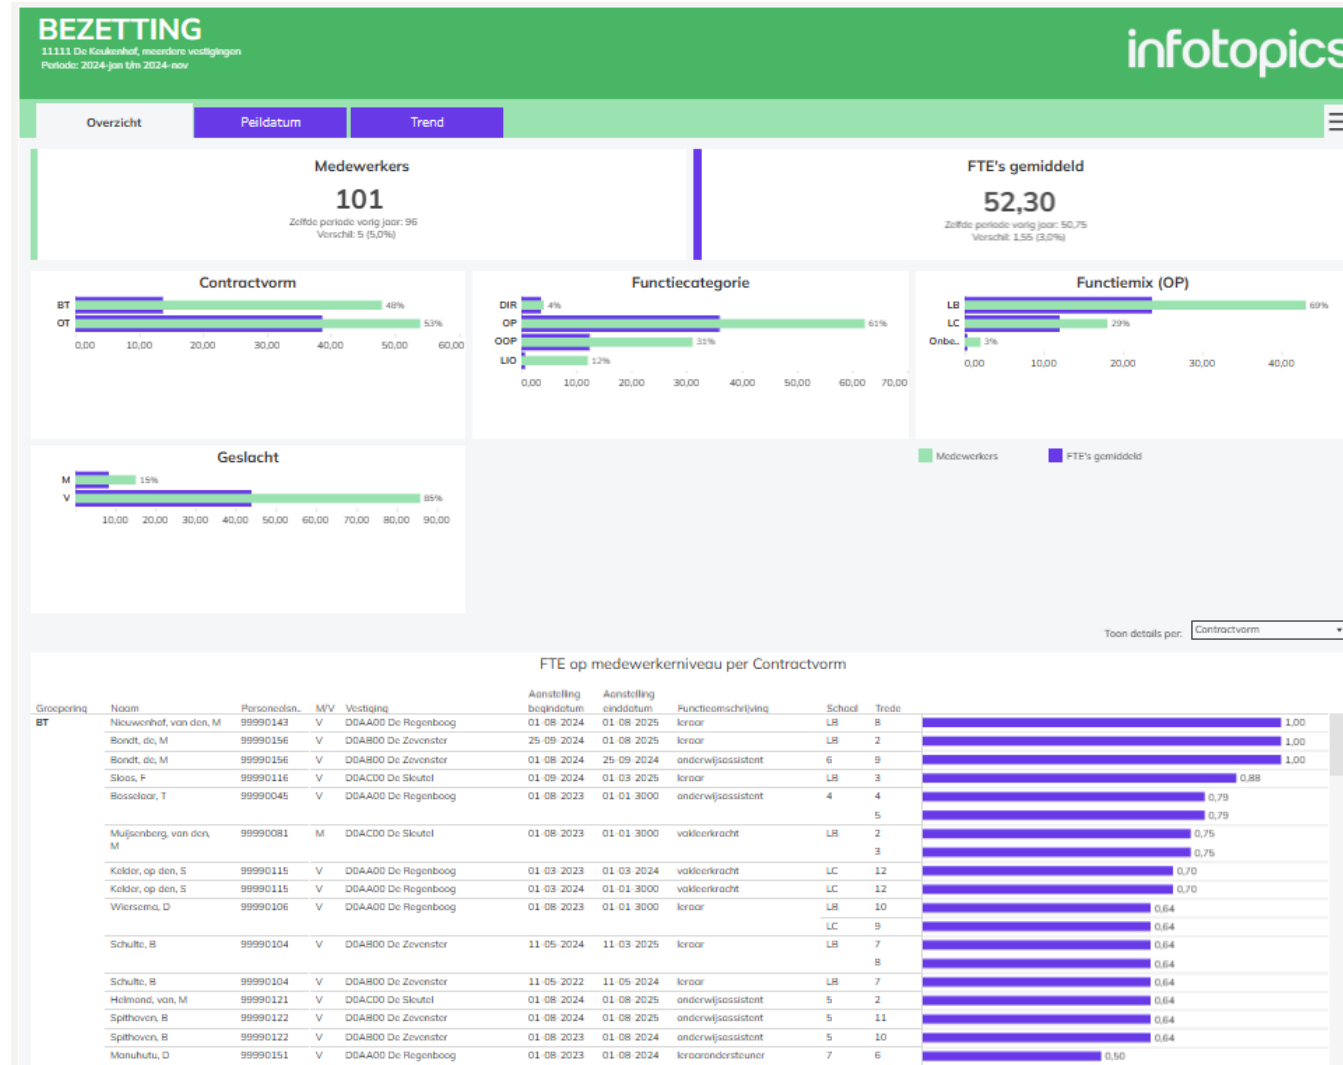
BEZETTING
11111 De Keukenhof, meerdere vestigingen
Periode: 2024-jan t/m 2024-nov

infotopics

Overzicht | Peildatum | Trend

Medewerkers
101
Zelfde periode vorig jaar: 96
Verschil: 5 (5,0%)

FTE's gemiddeld
52,30
Zelfde periode vorig jaar: 50,75
Verschil: 1,55 (3,0%)

Contractvorm
BT 48%
OT 53%
0,00 10,00 20,00 30,00 40,00 50,00 60,00

Functiecategorie
DIR 4%
OP 61%
OOP 31%
LIO 12%
0,00 10,00 20,00 30,00 40,00 50,00 60,00 70,00

Functiemix (OP)
LB 69%
LC 29%
Onbe.. 3%
0,00 10,00 20,00 30,00 40,00

Geslacht
M 15%
V 85%
10,00 20,00 30,00 40,00 50,00 60,00 70,00 80,00 90,00

Medewerkers | FTE's gemiddeld

Toon details per: Contractvorm

FTE op medewerkerniveau per Contractvorm

| Groepering | Naam | Personeelsn.. | M/V | Vestiging | Aanstelling begindatum | Aanstelling einddatum | Functieomschrijving | Schaal | Trede | |
|---|---|---|---|---|---|---|---|---|---|---|
| BT | Nieuwenhof, van den, M | 99990143 | V | D0AA00 De Regenboog | 01-08-2024 | 01-08-2025 | leraar | LB | 8 | 1,00 |
| | Bondt, de, M | 99990156 | V | D0AB00 De Zevenster | 25-09-2024 | 01-08-2025 | leraar | LB | 2 | 1,00 |
| | Bondt, de, M | 99990156 | V | D0AB00 De Zevenster | 01-08-2024 | 25-09-2024 | onderwijsassistent | 6 | 9 | 1,00 |
| | Sloos, F | 99990116 | V | D0AC00 De Sleutel | 01-09-2024 | 01-03-2025 | leraar | LB | 3 | 0,88 |
| | Bosselaar, T | 99990045 | V | D0AA00 De Regenboog | 01-08-2023 | 01-01-3000 | onderwijsassistent | 4 | 4 | 0,79 |
| | | | | | | | | | 5 | 0,79 |
| | Muijsenberg, van den, M | 99990081 | M | D0AC00 De Sleutel | 01-08-2023 | 01-01-3000 | vakleerkracht | LB | 2 | 0,75 |
| | | | | | | | | | 3 | 0,75 |
| | Kelder, op den, S | 99990115 | V | D0AA00 De Regenboog | 01-03-2023 | 01-03-2024 | vakleerkracht | LC | 12 | 0,70 |
| | Kelder, op den, S | 99990115 | V | D0AA00 De Regenboog | 01-03-2024 | 01-01-3000 | vakleerkracht | LC | 12 | 0,70 |
| | Wiersema, D | 99990106 | V | D0AA00 De Regenboog | 01-08-2023 | 01-01-3000 | leraar | LB | 10 | 0,64 |
| | | | | | | | | LC | 9 | 0,64 |
| | Schulte, B | 99990104 | V | D0AB00 De Zevenster | 11-05-2024 | 11-03-2025 | leraar | LB | 7 | 0,64 |
| | | | | | | | | | 8 | 0,64 |
| | Schulte, B | 99990104 | V | D0AB00 De Zevenster | 11-05-2022 | 11-05-2024 | leraar | LB | 7 | 0,64 |
| | Helmond, van, M | 99990121 | V | D0AC00 De Sleutel | 01-08-2024 | 01-08-2025 | onderwijsassistent | 5 | 2 | 0,64 |
| | Spithoven, B | 99990122 | V | D0AB00 De Zevenster | 01-08-2024 | 01-08-2025 | onderwijsassistent | 5 | 11 | 0,64 |
| | Spithoven, B | 99990122 | V | D0AB00 De Zevenster | 01-08-2023 | 01-08-2024 | onderwijsassistent | 5 | 10 | 0,64 |
| | Manuhutu, D | 99990151 | V | D0AA00 De Regenboog | 01-08-2023 | 01-08-2024 | leraarondersteuner | 7 | 6 | 0,50 |